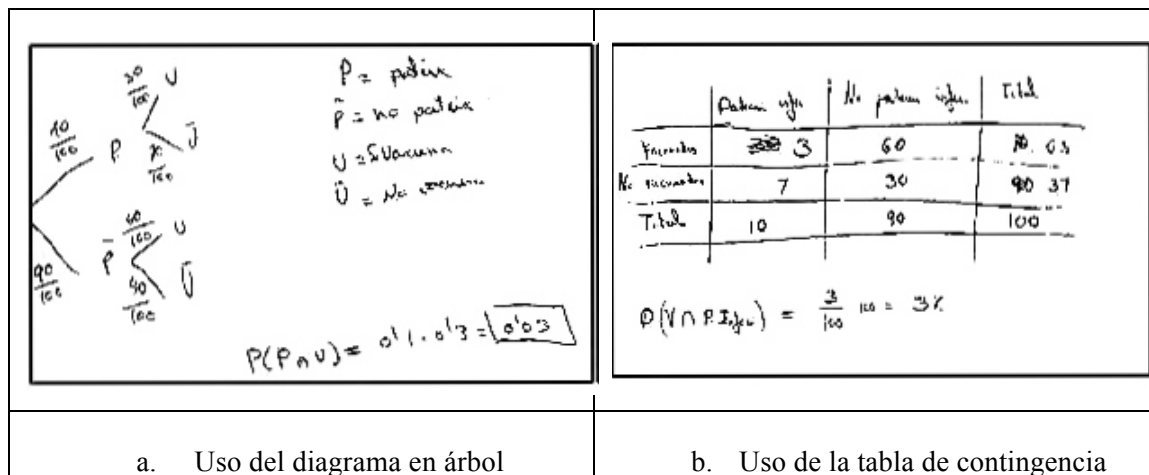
$\frac{10}{100}$ P $\frac{30}{100}$ U $\frac{70}{100}$ $\bar{U}$

$\frac{90}{100}$ $\bar{P}$ $\frac{60}{100}$ U $\frac{40}{100}$ $\bar{U}$

P = padece
$\bar{P}$ = no padece
U = Sí vacuna
$\bar{U}$ = No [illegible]

$P(P \cap U) = 0'1 \cdot 0'3 = 0'03$

| | Padecen infec. | No padecen infec. | Total |
|---|---|---|---|
| Vacunados | 3 | 60 | 63 |
| No vacunados | 7 | 30 | 37 |
| Total | 10 | 90 | 100 |

$P(V \cap P.\ Infec) = \frac{3}{100} \cdot 100 = 3\%$

a. Uso del diagrama en árbol

b. Uso de la tabla de contingencia